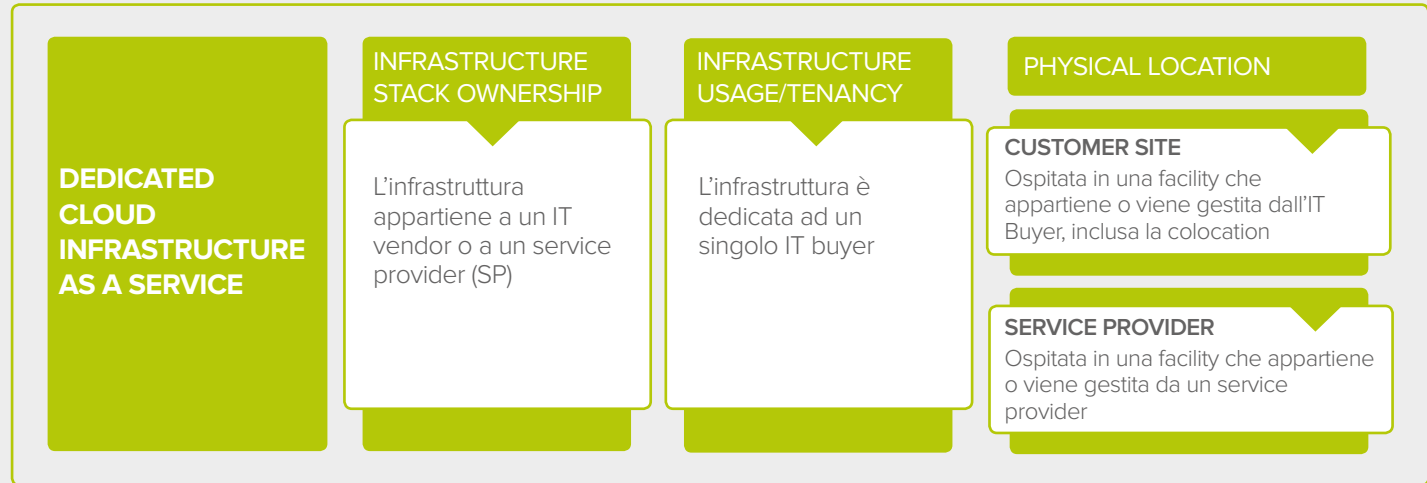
DEDICATED CLOUD INFRASTRUCTURE AS A SERVICE

INFRASTRUCTURE STACK OWNERSHIP

L'infrastruttura appartiene a un IT vendor o a un service provider (SP)

INFRASTRUCTURE USAGE/TENANCY

L'infrastruttura è dedicata ad un singolo IT buyer

PHYSICAL LOCATION

CUSTOMER SITE
Ospitata in una facility che appartiene o viene gestita dall'IT Buyer, inclusa la colocation

SERVICE PROVIDER
Ospitata in una facility che appartiene o viene gestita da un service provider